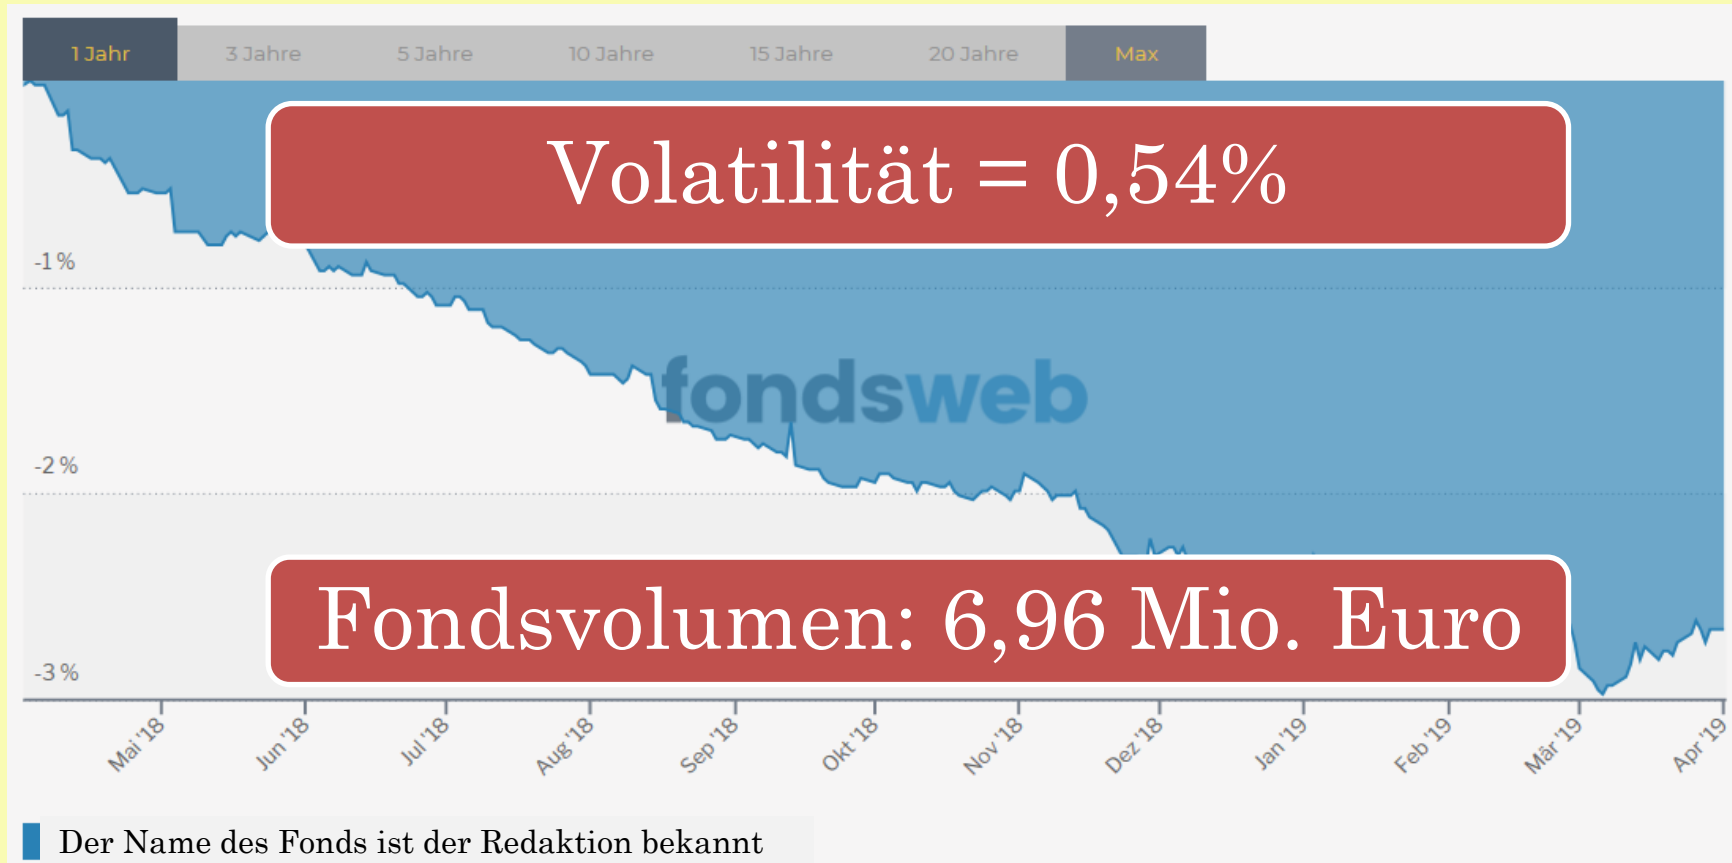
1 Jahr | 3 Jahre | 5 Jahre | 10 Jahre | 15 Jahre | 20 Jahre | Max

Volatilität = 0,54%

-1 %

fondsweb

-2 %

Fondsvolumen: 6,96 Mio. Euro

-3 %

Mai '18
Jun '18
Jul '18
Aug '18
Sep '18
Okt '18
Nov '18
Dez '18
Jan '19
Feb '19
Mär '19
Apr '19

Der Name des Fonds ist der Redaktion bekannt